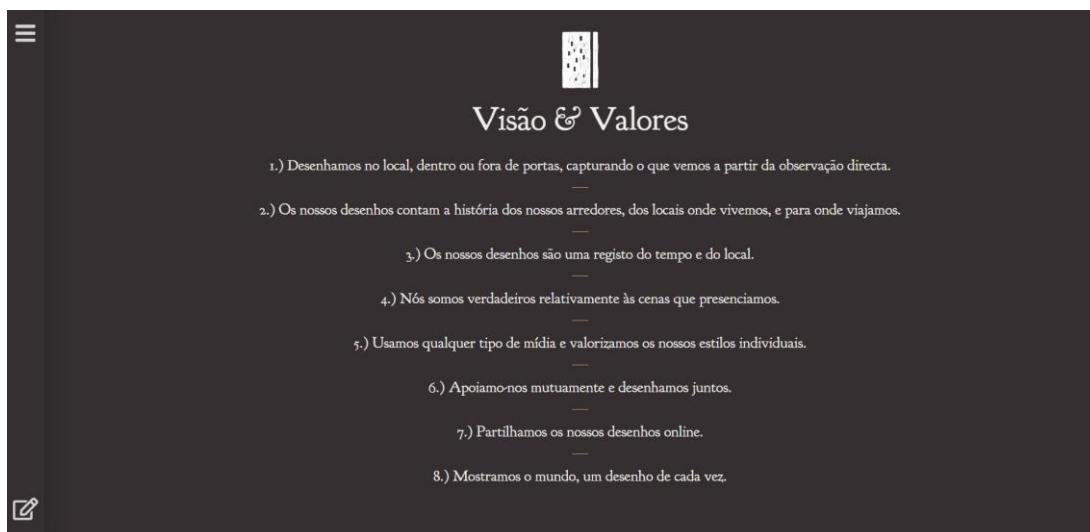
Visão & Valores

1.) Desenhamos no local, dentro ou fora de portas, capturando o que vemos a partir da observação directa.

2.) Os nossos desenhos contam a história dos nossos arredores, dos locais onde vivemos, e para onde viajamos.

3.) Os nossos desenhos são uma registo do tempo e do local.

4.) Nós somos verdadeiros relativamente às cenas que presenciamos.

5.) Usamos qualquer tipo de mídia e valorizamos os nossos estilos individuais.

6.) Apoiamo-nos mutuamente e desenhamos juntos.

7.) Partilhamos os nossos desenhos online.

8.) Mostramos o mundo, um desenho de cada vez.